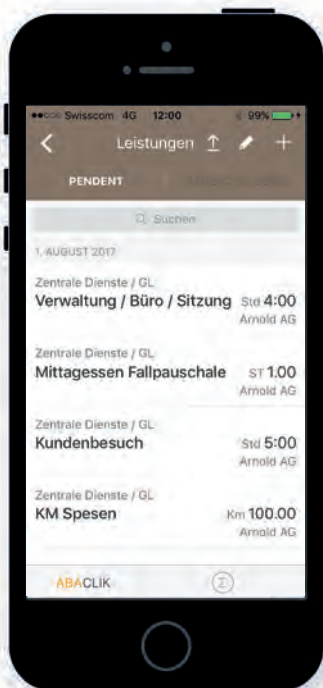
Swisscom 4G 12:00 99%

Leistungen

PENDENT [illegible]

Suchen

1. AUGUST 2017

Zentrale Dienste / GL
Verwaltung / Büro / Sitzung Std 4:00
Arnold AG

Zentrale Dienste / GL
Mittagessen Fallpauschale ST 1.00
Arnold AG

Zentrale Dienste / GL
Kundenbesuch Std 5:00
Arnold AG

Zentrale Dienste / GL
KM Spesen Km 100.00
Arnold AG

ABACLIK